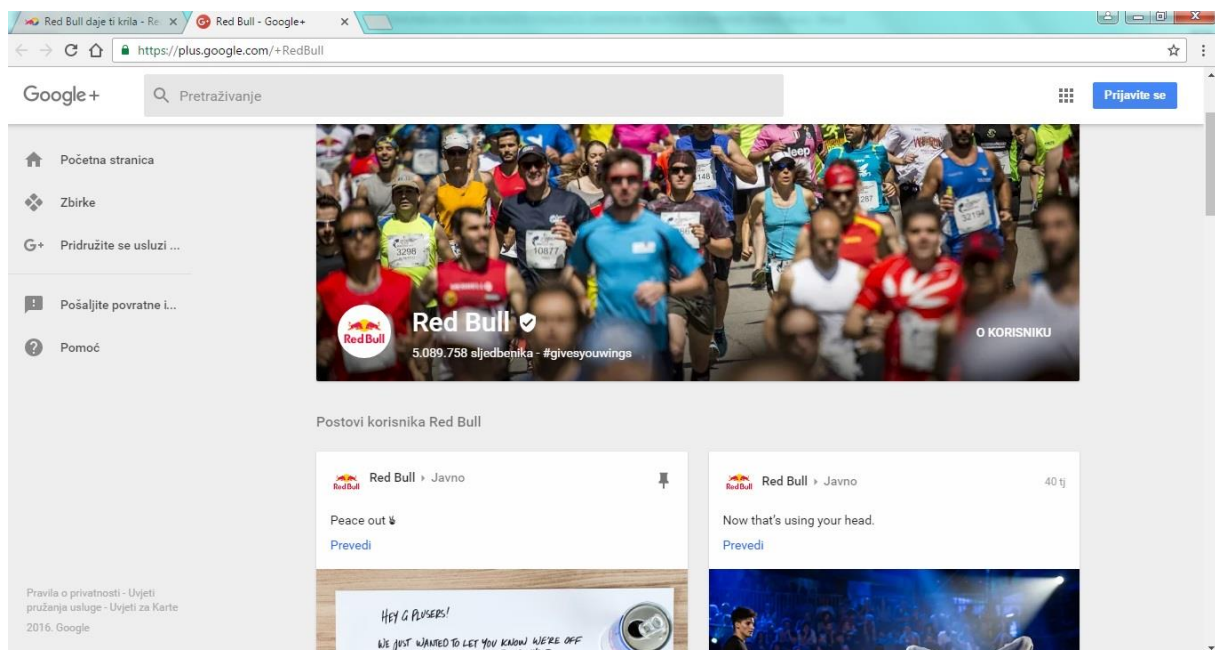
Red Bull daje ti krila - Re
Red Bull - Google+
https://plus.google.com/+RedBull

Google+
Pretraživanje
Prijavite se

Početna stranica
Zbirke
Pridružite se usluzi ...
Pošaljite povratne i...
Pomoć

3298
10877
148
32194
287

Red Bull
Red Bull
5.089.758 sljedbenika - #givesyouwings
O KORISNIKU

Postovi korisnika Red Bull

Red Bull
Red Bull › Javno
Peace out ✌
Prevedi

HEY G PLUSERS!
WE JUST WANTED TO LET YOU KNOW WE'RE OFF

Red Bull
Red Bull › Javno
40 tj
Now that's using your head.
Prevedi

Pravila o privatnosti - Uvjeti pružanja usluge - Uvjeti za Karte
2016. Google